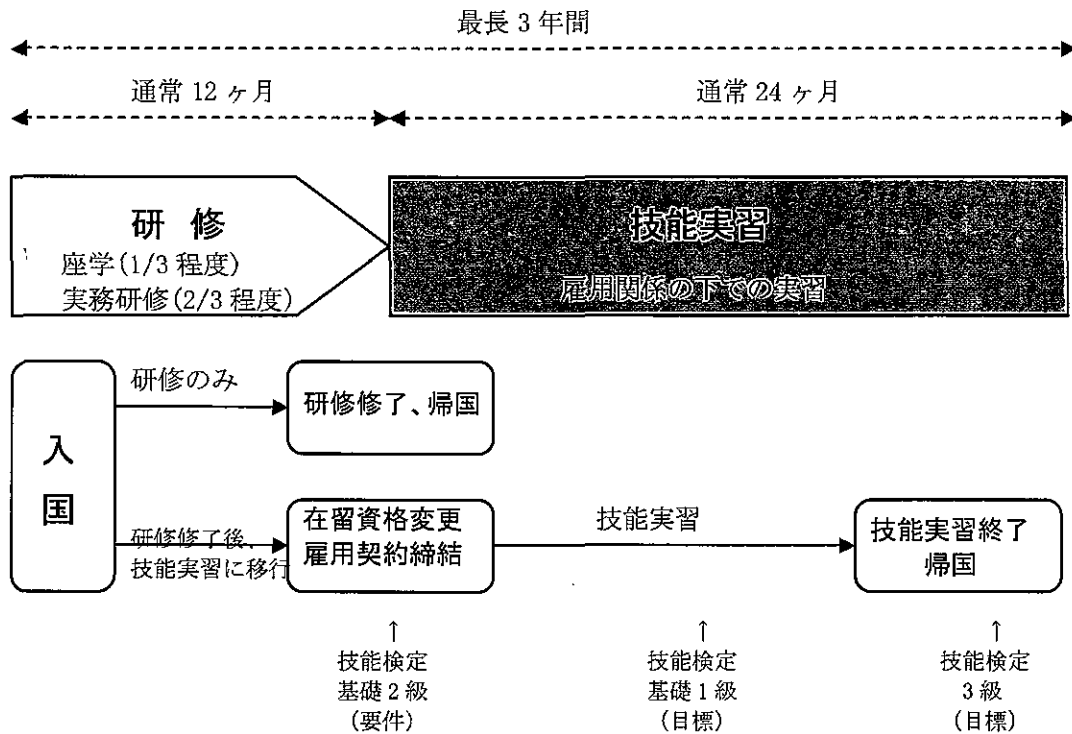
最長 3 年間

通常 12 ヶ月

通常 24 ヶ月

研 修
座学(1/3 程度)
実務研修(2/3 程度)

技能実習
雇用関係の下での実習

入
国

研修のみ

研修修了、帰国

研修修了後、
技能実習に移行

在留資格変更
雇用契約締結

技能実習

技能実習終了
帰国

↑
技能検定
基礎 2 級
(要件)

↑
技能検定
基礎 1 級
(目標)

↑
技能検定
3 級
(目標)